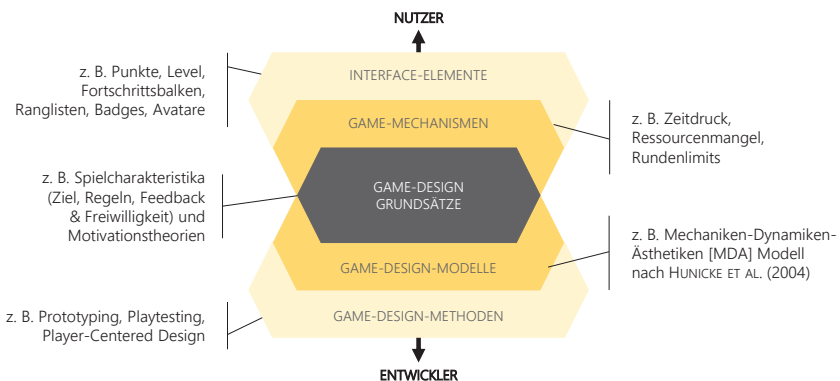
NUTZER

z. B. Punkte, Level, Fortschrittsbalken, Ranglisten, Badges, Avatare

INTERFACE-ELEMENTE

GAME-MECHANISMEN

z. B. Zeitdruck, Ressourcenmangel, Rundenlimits

z. B. Spielcharakteristika (Ziel, Regeln, Feedback & Freiwilligkeit) und Motivationstheorien

GAME-DESIGN GRUNDSÄTZE

z. B. Mechaniken-Dynamiken-Ästhetiken [MDA] Modell nach HUNICKE ET AL. (2004)

GAME-DESIGN-MODELLE

z. B. Prototyping, Playtesting, Player-Centered Design

GAME-DESIGN-METHODEN

ENTWICKLER